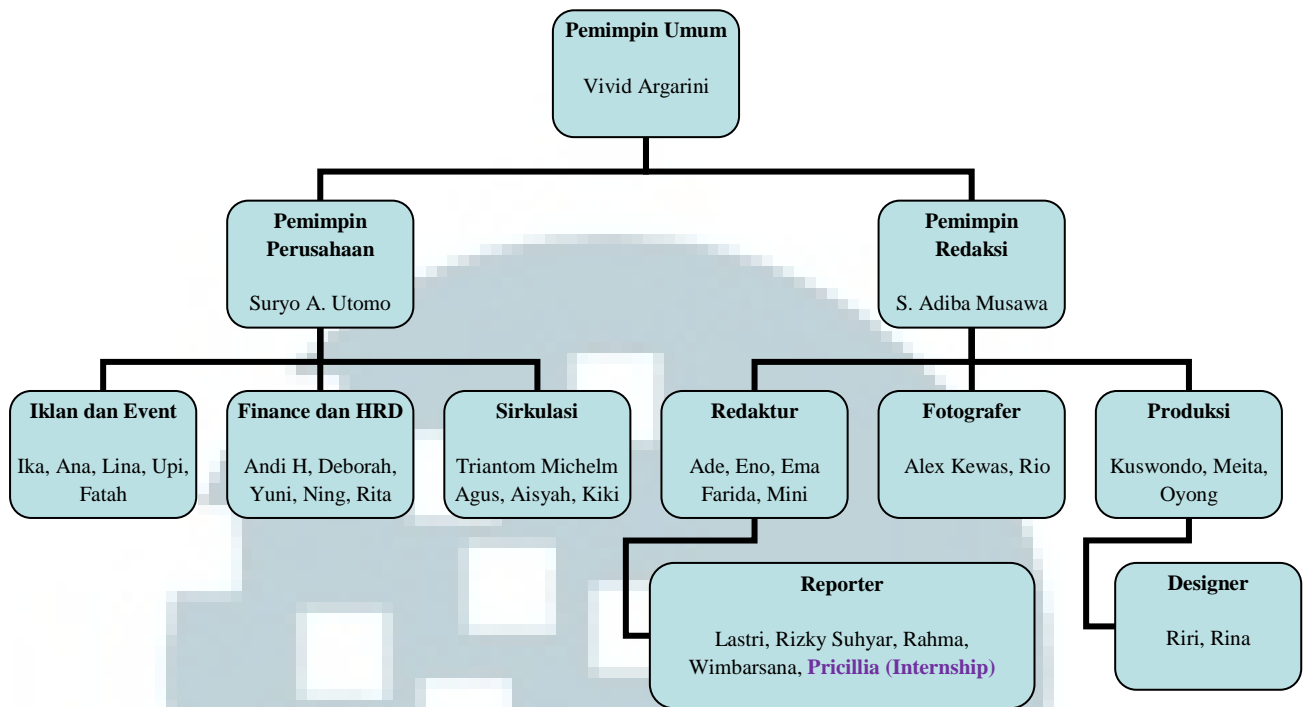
**Pemimpin Umum**

Vivid Argarini

**Pemimpin Perusahaan**

Suryo A. Utomo

**Pemimpin Redaksi**

S. Adiba Musawa

**Iklan dan Event**

Ika, Ana, Lina, Upi, Fatah

**Finance dan HRD**

Andi H, Deborah, Yuni, Ning, Rita

**Sirkulasi**

Triantom Michelm Agus, Aisyah, Kiki

**Redaktur**

Ade, Eno, Ema Farida, Mini

**Fotografer**

Alex Kewas, Rio

**Produksi**

Kuswondo, Meita, Oyong

**Reporter**

Lastri, Rizky Suhyar, Rahma, Wimbarsana, **Pricillia (Internship)**

**Designer**

Riri, Rina